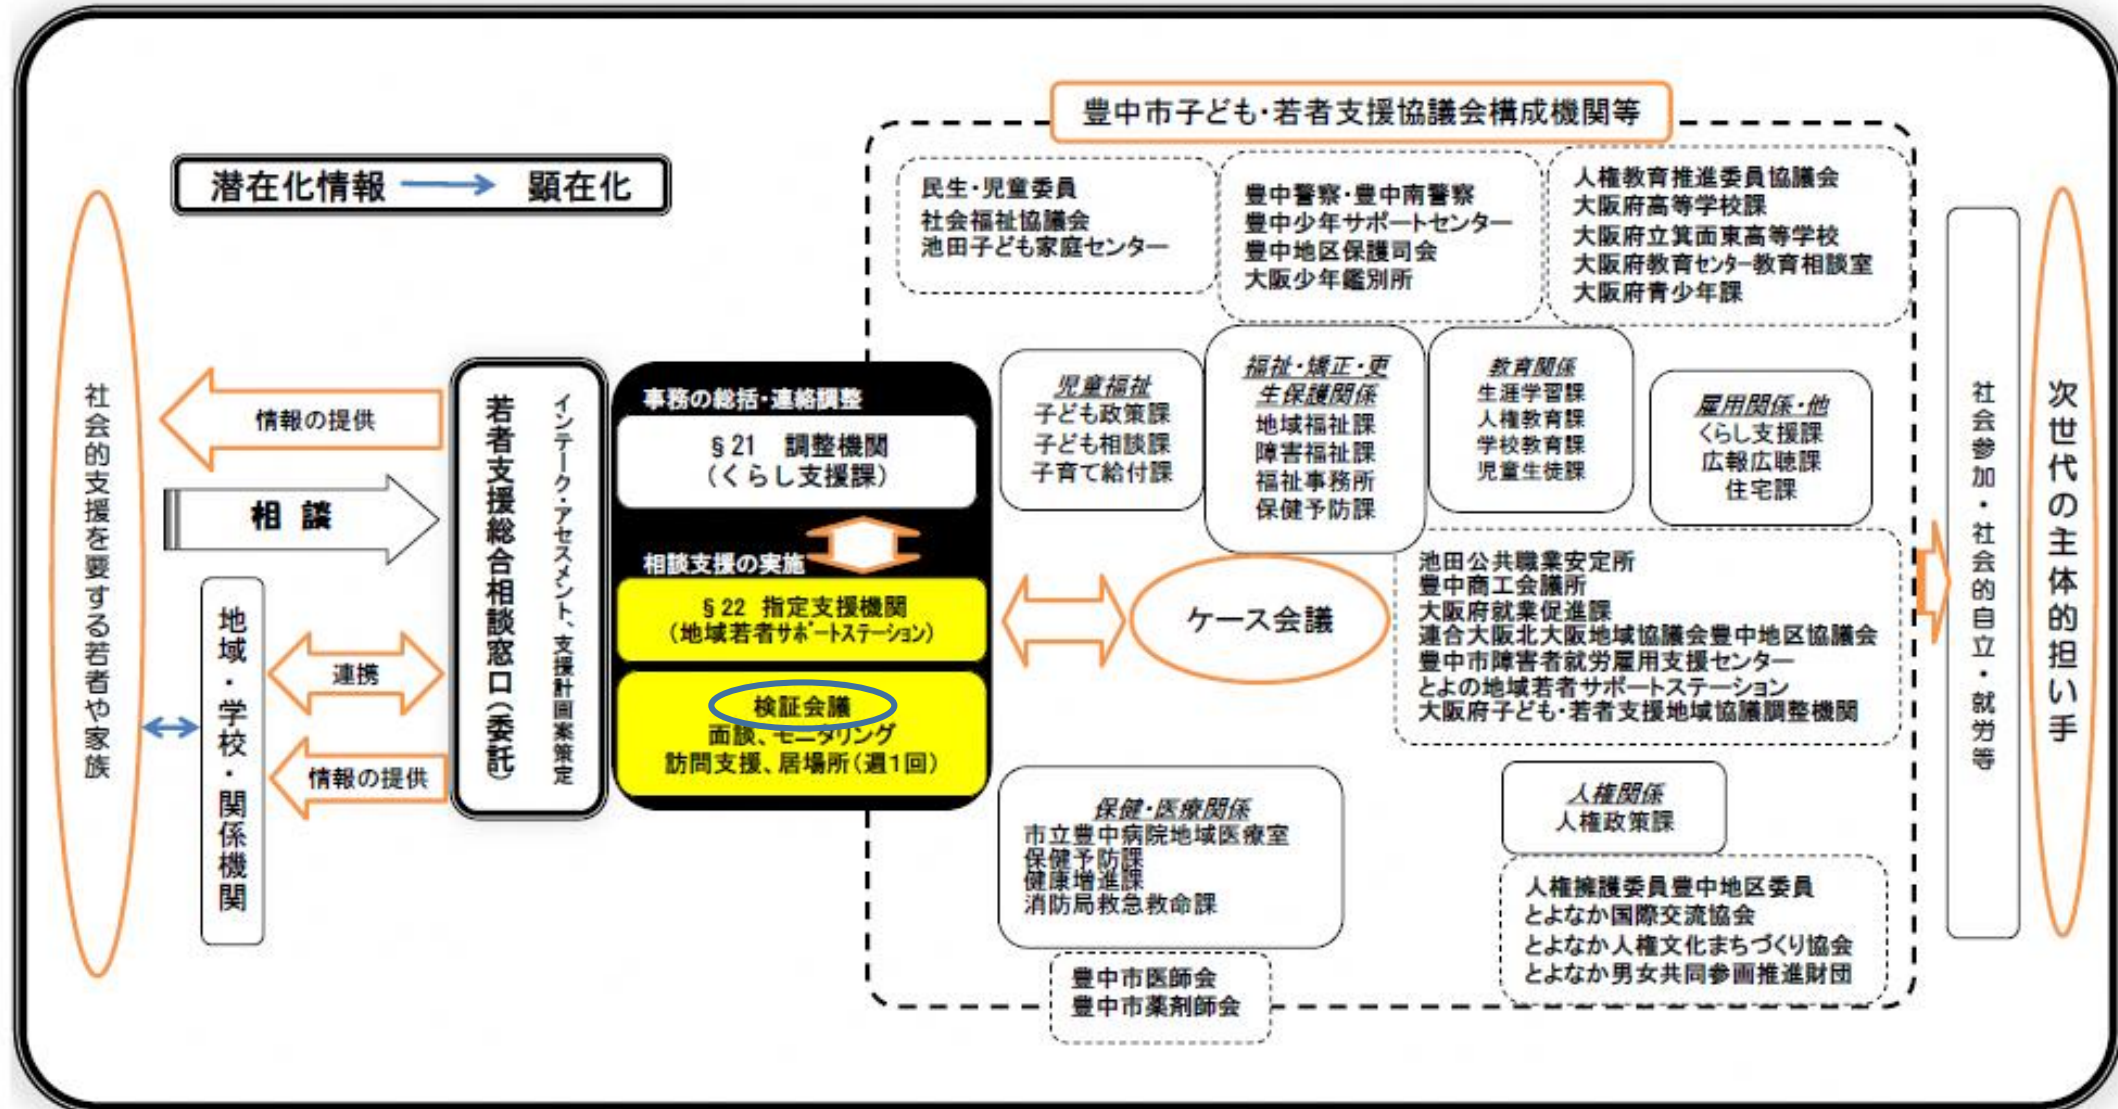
潜在化情報 顕在化

社会的支援を要する若者や家族

情報の提供

相 談

地域・学校・関係機関

連携

情報の提供

若者支援総合相談窓口（委託）

インテーク・アセスメント、支援計画案策定

事務の総括・連絡調整

§21 調整機関
（くらし支援課）

相談支援の実施

§22 指定支援機関
（地域若者サポートステーション）

検証会議
面談、モニタリング
訪問支援、居場所（週1回）

ケース会議

豊中市子ども・若者支援協議会構成機関等

民生・児童委員
社会福祉協議会
池田子ども家庭センター

豊中警察・豊中南警察
豊中少年サポートセンター
豊中地区保護司会
大阪少年鑑別所

人権教育推進委員協議会
大阪府高等学校課
大阪府立箕面東高等学校
大阪府教育センター教育相談室
大阪府青少年課

児童福祉
子ども政策課
子ども相談課
子育て給付課

福祉・矯正・更生保護関係
地域福祉課
障害福祉課
福祉事務所
保健予防課

教育関係
生涯学習課
人権教育課
学校教育課
児童生徒課

雇用関係・他
くらし支援課
広報広聴課
住宅課

池田公共職業安定所
豊中商工会議所
大阪府就業促進課
連合大阪北大阪地域協議会豊中地区協議会
豊中市障害者就労雇用支援センター
とよの地域若者サポートステーション
大阪府子ども・若者支援地域協議調整機関

保健・医療関係
市立豊中病院地域医療室
保健予防課
健康増進課
消防局救急救命課

人権関係
人権政策課

人権擁護委員豊中地区委員
とよなか国際交流協会
とよなか人権文化まちづくり協会
とよなか男女共同参画推進財団

豊中市医師会
豊中市薬剤師会

社会参加・社会的自立・就労等

次世代の主体的担い手